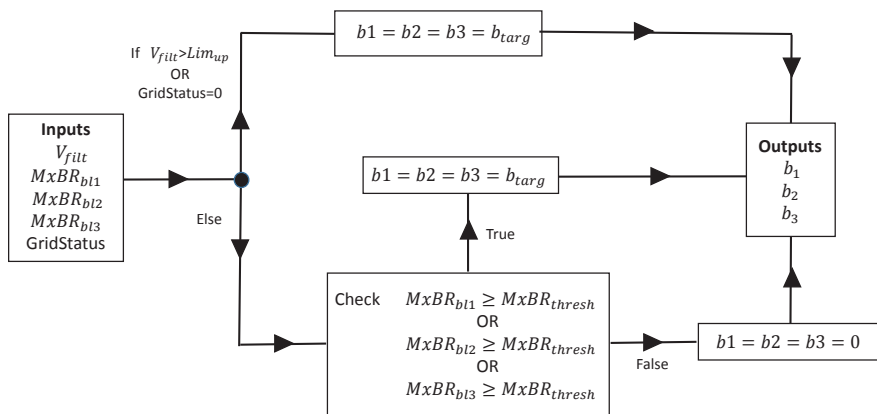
Inputs
$V_{filt}$
$MxBR_{bl1}$
$MxBR_{bl2}$
$MxBR_{bl3}$
GridStatus

If $V_{filt}$>$Lim_{up}$
OR
GridStatus=0

Else

$b1 = b2 = b3 = b_{targ}$

$b1 = b2 = b3 = b_{targ}$

True

Check $MxBR_{bl1} \geq MxBR_{thresh}$
OR
$MxBR_{bl2} \geq MxBR_{thresh}$
OR
$MxBR_{bl3} \geq MxBR_{thresh}$

False

$b1 = b2 = b3 = 0$

Outputs
$b_1$
$b_2$
$b_3$